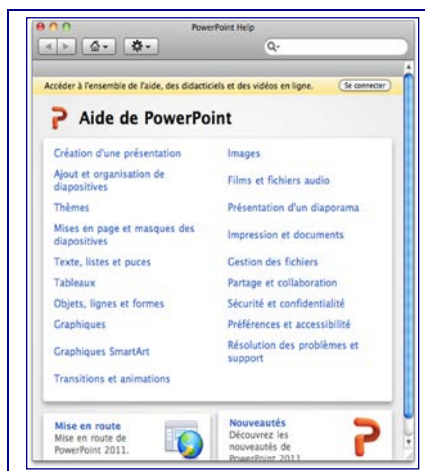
PowerPoint Help

Accéder à l'ensemble de l'aide, des didacticiels et des vidéos en ligne.

Se connecter

Aide de PowerPoint

Création d'une présentation

Ajout et organisation de diapositives

Thèmes

Mises en page et masques des diapositives

Texte, listes et puces

Tableaux

Objets, lignes et formes

Graphiques

Graphiques SmartArt

Transitions et animations

Images

Films et fichiers audio

Présentation d'un diaporama

Impression et documents

Gestion des fichiers

Partage et collaboration

Sécurité et confidentialité

Préférences et accessibilité

Résolution des problèmes et support

Mise en route

Mise en route de PowerPoint 2011.

Nouveautés

Découvrez les nouveautés de PowerPoint 2011